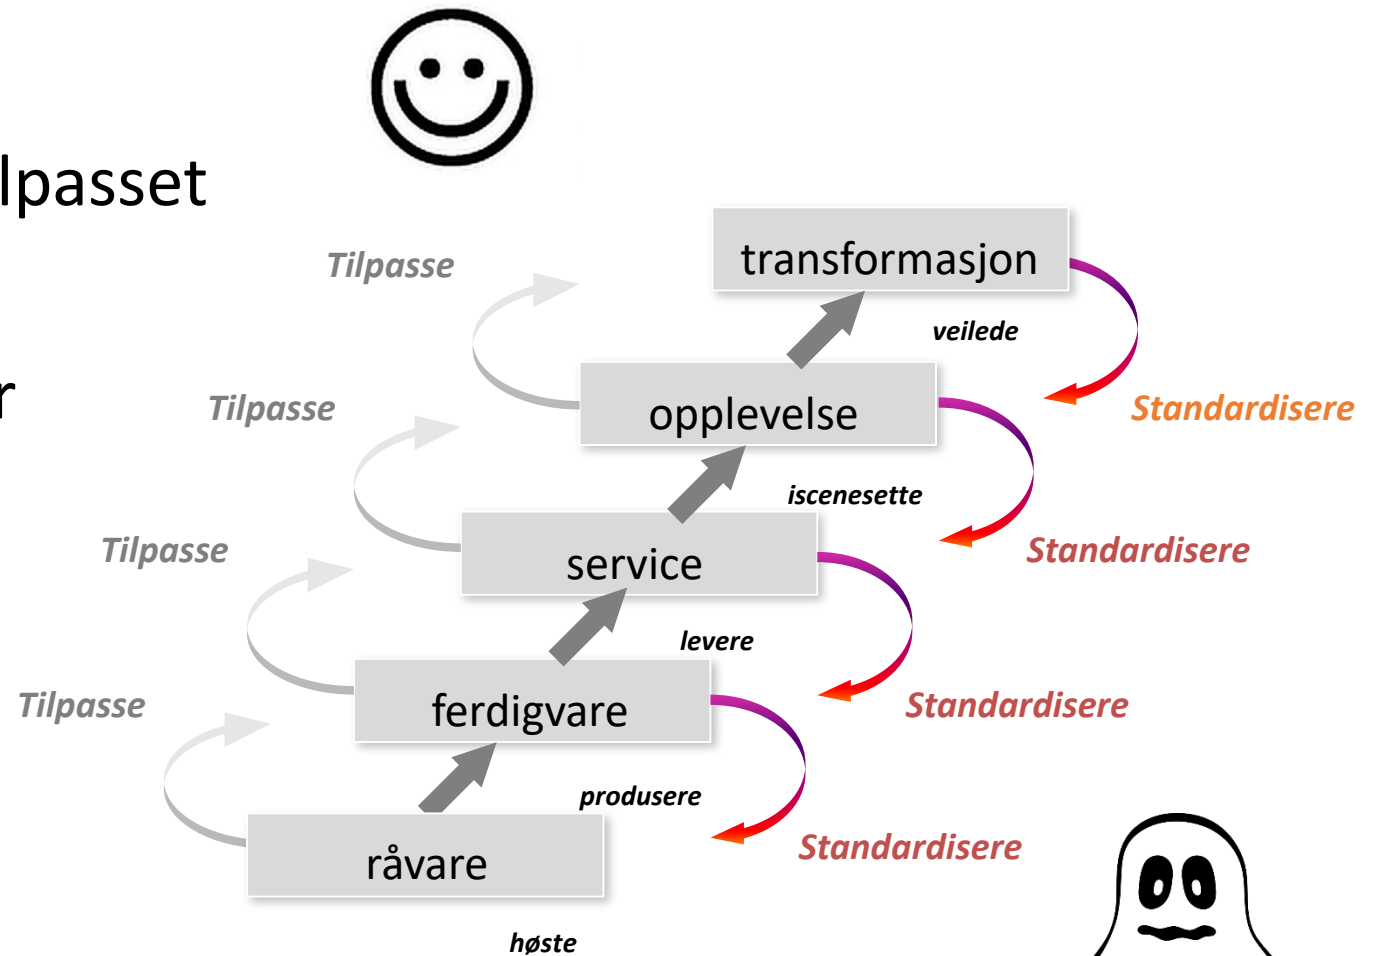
lpasset

r

Tilpasse

transformasjon

veilede

Standardisere

Tilpasse

opplevelse

iscenesette

Standardisere

Tilpasse

service

levere

Standardisere

Tilpasse

ferdigvare

produsere

Standardisere

råvare

høste